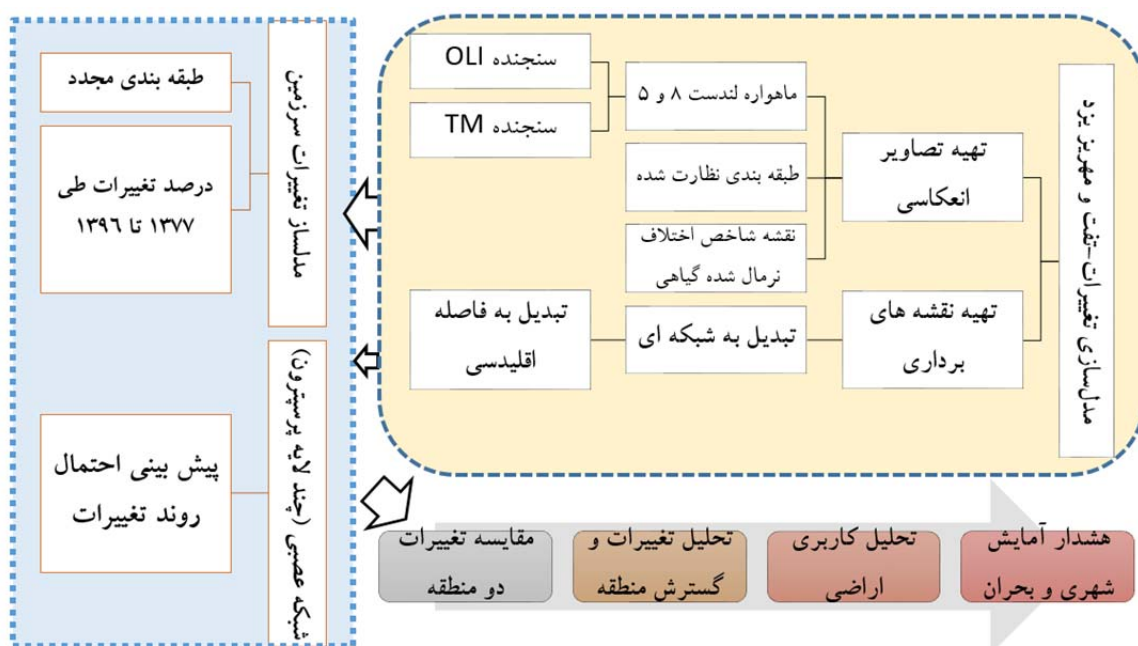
مدلسازی تغییرات-تفت و مهریز یزد

تهیه تصاویر انعکاسی

تهیه نقشه های برداری

ماهواره لندست ۸ و ۵

طبقه بندی نظارت شده

نقشه شاخص اختلاف نرمال شده گیاهی

تبدیل به شبکه ای

سنجنده OLI

سنجنده TM

تبدیل به فاصله اقلیدسی

مدلساز تغییرات سرزمین

طبقه بندی مجدد

درصد تغییرات طی ۱۳۷۷ تا ۱۳۹۶

شبکه عصبی (چند لایه پرسپترون)

پیش بینی احتمال روند تغییرات

هشدار آمایش شهری و بحران

تحلیل کاربری اراضی

تحلیل تغییرات و گسترش منطقه

مقایسه تغییرات دو منطقه